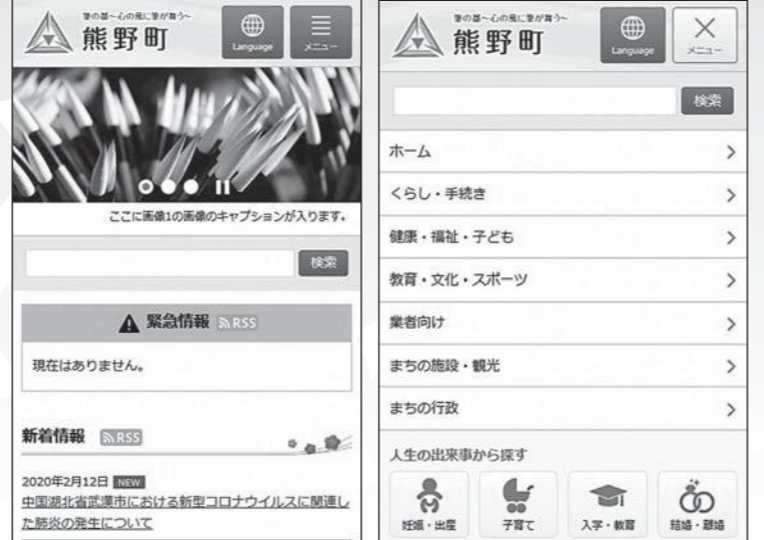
筆の都～心の風に筆が舞う～
熊野町
Language
メニュー

ここに画像1の画像のキャプションが入ります。

検索

緊急情報 RSS

現在はありません。

新着情報 RSS

2020年2月12日 NEW
中国湖北省武漢市における新型コロナウイルスに関連した肺炎の発生について

筆の都～心の風に筆が舞う～
熊野町
Language
メニュー

検索

ホーム
くらし・手続き
健康・福祉・子ども
教育・文化・スポーツ
業者向け
まちの施設・観光
まちの行政

人生の出来事から探す
妊娠・出産
子育て
入学・教育
結婚・離婚